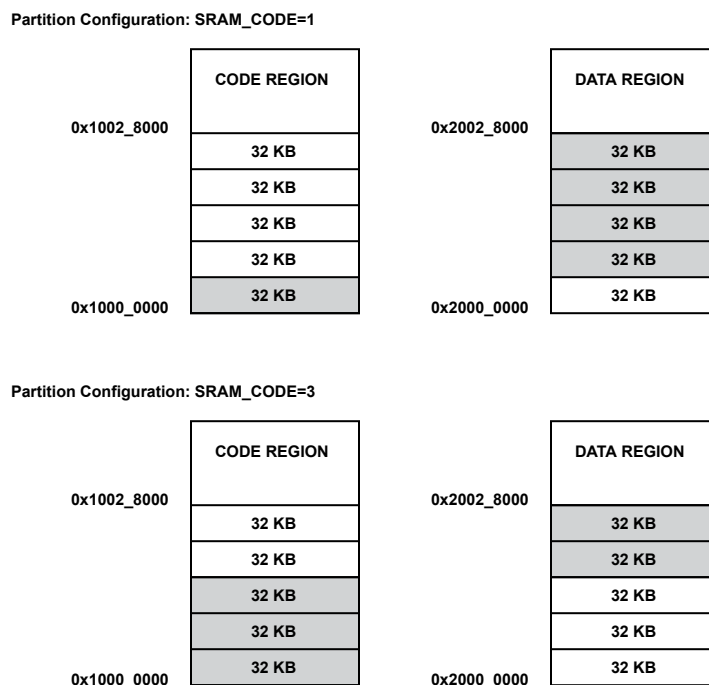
Partition Configuration: SRAM_CODE=1

CODE REGION

0x1002_8000

32 KB
32 KB
32 KB
32 KB
32 KB

0x1000_0000

DATA REGION

0x2002_8000

32 KB
32 KB
32 KB
32 KB
32 KB

0x2000_0000

Partition Configuration: SRAM_CODE=3

CODE REGION

0x1002_8000

32 KB
32 KB
32 KB
32 KB
32 KB

0x1000_0000

DATA REGION

0x2002_8000

32 KB
32 KB
32 KB
32 KB
32 KB

0x2000_0000